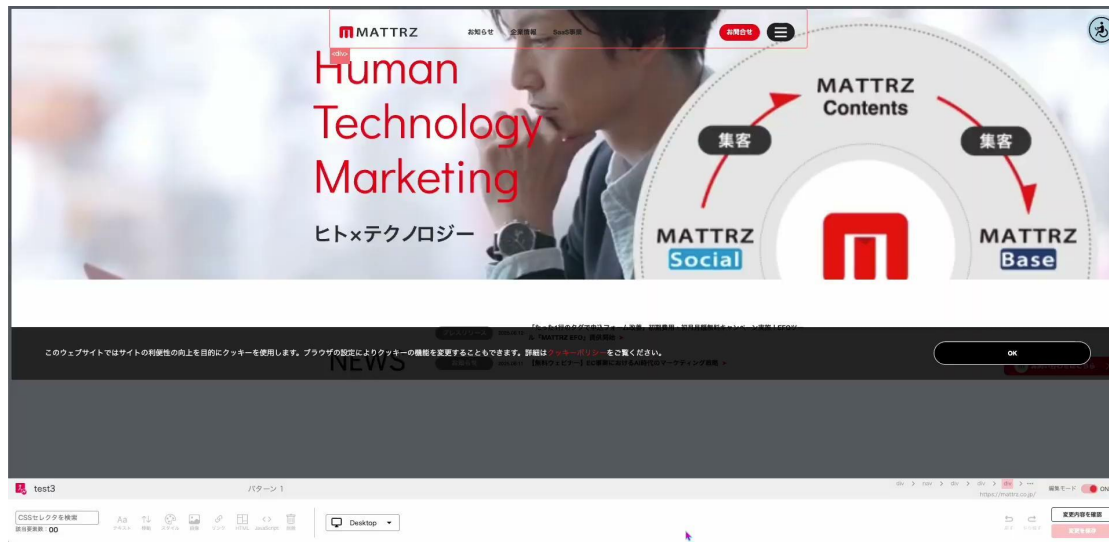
MATTRZ お知らせ 企業情報 SaaS事業 お問合せ

<div>

Human Technology Marketing

ヒト×テクノロジー

MATTRZ Contents

集客

集客

MATTRZ Social

MATTRZ Base

NEWS

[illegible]

このウェブサイトではサイトの利便性の向上を目的にクッキーを使用します。ブラウザの設定によりクッキーの機能を変更することもできます。詳細はクッキーポリシーをご覧ください。

OK

test3

パターン 1

div > row > div > div > div > ···

https://mattrz.co.jp/

編集モード ON

CSSセレクタを検索

諸元要素数 00

Aa テキスト

順番

スタイル

画像

リンク

HTML

JavaScript

削除

Desktop

変更内容を確認

変更を保存